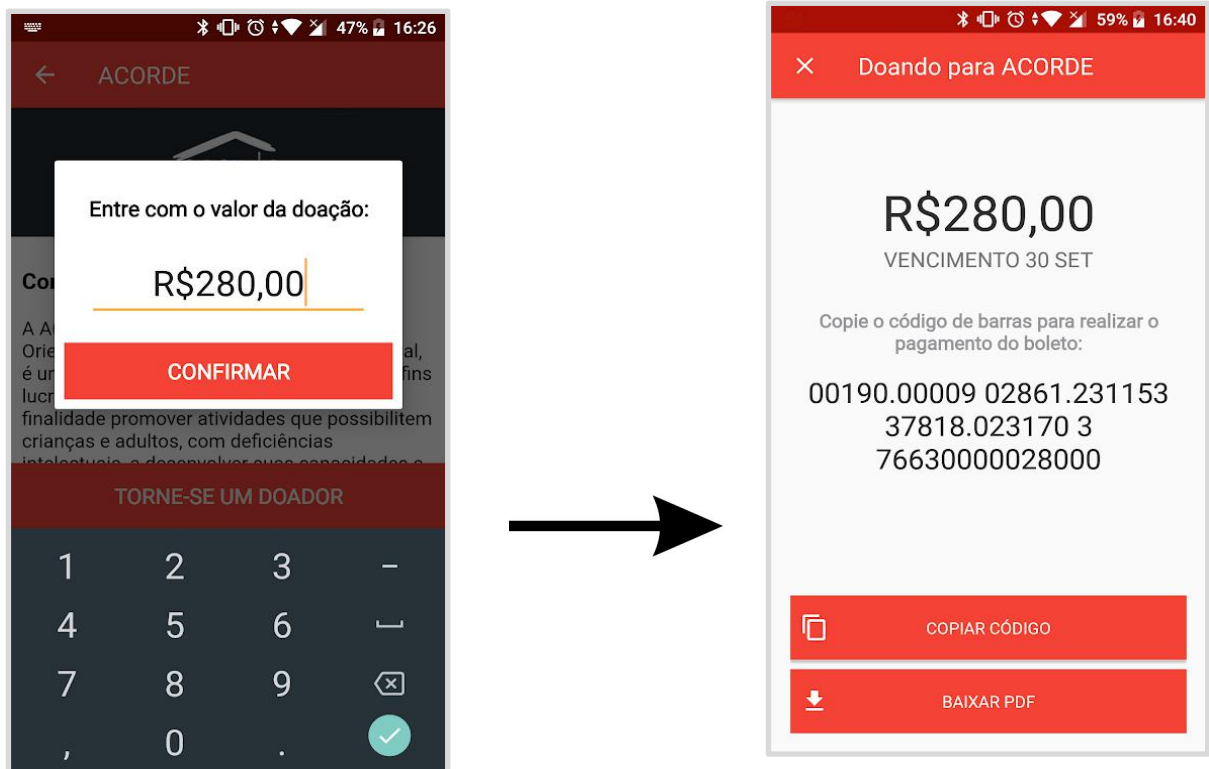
47% 16:26

ACORDE

Entre com o valor da doação:

R$280,00

CONFIRMAR

Co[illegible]

A A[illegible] Orie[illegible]al, é u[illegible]fins lucr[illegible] finalidade promover atividades que possibilitem crianças e adultos, com deficiências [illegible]

TORNE-SE UM DOADOR

1 2 3 –
4 5 6 ␣
7 8 9
, 0 .

59% 16:40

Doando para ACORDE

R$280,00

VENCIMENTO 30 SET

Copie o código de barras para realizar o pagamento do boleto:

00190.00009 02861.231153 37818.023170 3 76630000028000

COPIAR CÓDIGO

BAIXAR PDF